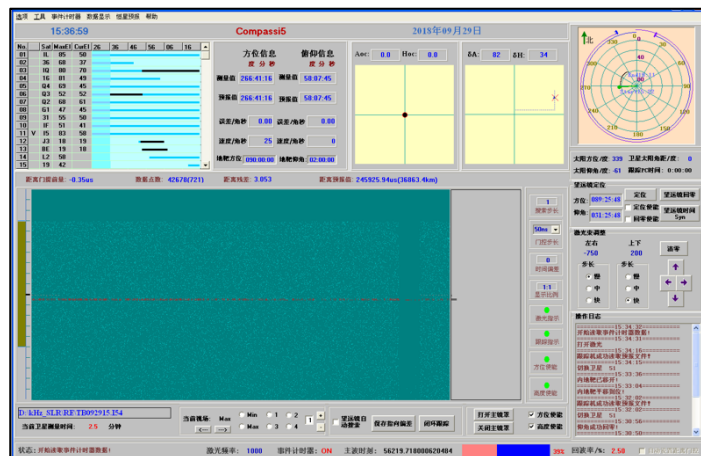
选项 工具 事件计时器 数据显示 恒星预报 帮助

15:36:59

Compassi5

2018年09月29日

| No. | Sat | MaxE | CurEl | 26 | 36 | 46 | 56 | 06 | 16 |
|---|---|---|---|---|---|---|---|---|---|
| 01 | | 8L | 85 | 50 | | | | | |
| 02 | | 36 | 68 | 37 | | | | | |
| 03 | | IQ | 80 | 70 | | | | | |
| 04 | | 16 | 81 | 49 | | | | | |
| 05 | | Q4 | 69 | 45 | | | | | |
| 06 | | Q3 | 52 | 52 | | | | | |
| 07 | | Q2 | 81 | 68 | | | | | |
| 08 | | G1 | 47 | 45 | | | | | |
| 09 | | 61 | 47 | 45 | | | | | |
| 10 | | 31 | 55 | 50 | | | | | |
| 10 | | 1F | 51 | 41 | | | | | |
| 11 | V | 35 | 83 | 58 | | | | | |
| 12 | | J3 | 18 | 19 | | | | | |
| 13 | | 8E | 19 | 18 | | | | | |
| 14 | | 12 | 58 | | | | | | |
| 15 | | 19 | 42 | | | | | | |

方位信息
度 分 秒

俯仰信息
度 分 秒

测量值 266:41:16 测量值 58:07:45
预报值 266:41:16 预报值 58:07:45
误差/角秒 0.00 误差/角秒 0.00
速度/角秒 25 速度/角秒 0
城轮方位 090:00:00 城轮俯仰 02:00:00

Aoc: 0.0 Hoc: 0.0

δA: 82 δH: 34

北

太阳方位/度: 339 卫星太阳角距/度: 0
太阳俯仰/度: 61 预报时间: 0.000

距离门距离值: -8.35us 数据点数: 42678(721) 距离残差: 3.053 距离预报值: 245925.94us(36863.4km)

望远镜定位
方位: 089:25:48 定位 望远镜回零
俯仰: 031:25:48 定位俯仰 回零俯仰 望远镜时间 5ym

激光束调整
左右 上下 -750 200 清零
步长 步长
慢 中 快 慢 中 快

1 搜索步长
50ns 门控步长
0 时间调整
1:1 显示比例
激光指示
跟踪指示
方位保护
高度保护

操作日志
15:34:32
开始读取事件计时器数据!
15:34:32
打开激光
15:34:16
跟踪机成功读取预报文件!
15:34:15
切换卫星 S1
15:33:36
两项靶已移开
15:33:04
内项靶开始到位!
15:32:41
跟踪机成功读取预报文件!
15:32:02
切换卫星 S1
15:30:56
跟踪机成功到零!
15:30:33

D:\kHz_SLR\RE\TB092915.I54
当前卫星测量时间: 2.5 分钟

当前视场: Max Min 1 2 Max 3 4
望远镜目动搜索
保存指向偏差
闭环跟踪
打开主镜罩
关闭主镜罩
方位使能
高度使能

状态: 开始读取事件计时器数据! 激光频率: 1000 事件计时器: ON 主波时刻: 56219.718080620404 39% 回波率/%: 2.58